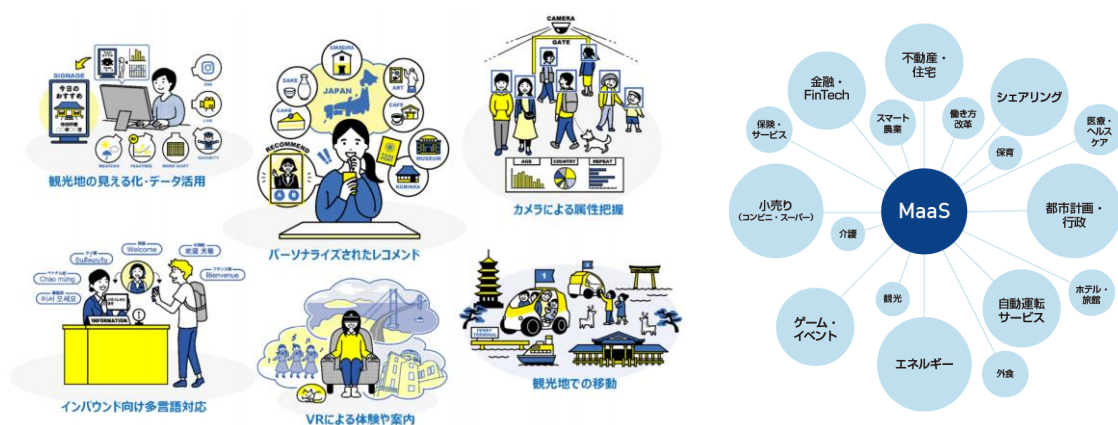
SIGNAGE
今日のおすすめ
WEATHER
YEAR TIME
WORK SHIFT
SECURITY
観光地の見える化・データ活用

OMIKUJI
SAKE
JAPAN
ART
CAFE
CAKE
RECOMMEND
MUSEUM
KOMINKA
パーソナライズされたレコメンド

CAMERA
GATE
AGE
COUNTRY
REPEAT
カメラによる属性把握

Welcome
歓迎 光临
Chào mừng
Bienvenue
어서 오세요
INFORMATION
インバウンド向け多言語対応

VRによる体験や案内

FERRY TERMINAL
観光地での移動

MaaS
不動産・住宅
金融・FinTech
シェアリング
保険・サービス
スマート農業
働き方改革
医療・ヘルスケア
保育
小売り（コンビニ・スーパー）
都市計画・行政
介護
ホテル・旅館
観光
自動運転サービス
ゲーム・イベント
エネルギー
外食